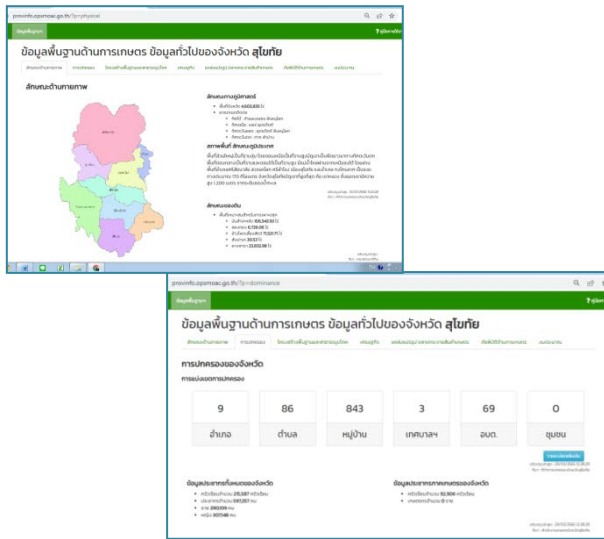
provinfo.opsmoac.go.th/?p=physical

ข้อมูลพื้นฐานด้านการเกษตร ข้อมูลทั่วไปของจังหวัด สุโขทัย

ลักษณะด้านกายภาพ

ลักษณะทางภูมิศาสตร์

สภาพพื้นที่ ลักษณะภูมิประเทศ

ลักษณะของดิน

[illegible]

provinfo.opsmoac.go.th/?p=dominance

ข้อมูลพื้นฐานด้านการเกษตร ข้อมูลทั่วไปของจังหวัด สุโขทัย

การปกครองของจังหวัด

การแบ่งเขตการปกครอง

| 9 | 86 | 843 | 3 | 69 | 0 |
|---|---|---|---|---|---|
| อำเภอ | ตำบล | หมู่บ้าน | เทศบาลฯ | อบต. | ชุมชน |

ข้อมูลประชากรทั้งหมดของจังหวัด

ข้อมูลประชากรภาคเกษตรของจังหวัด

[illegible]